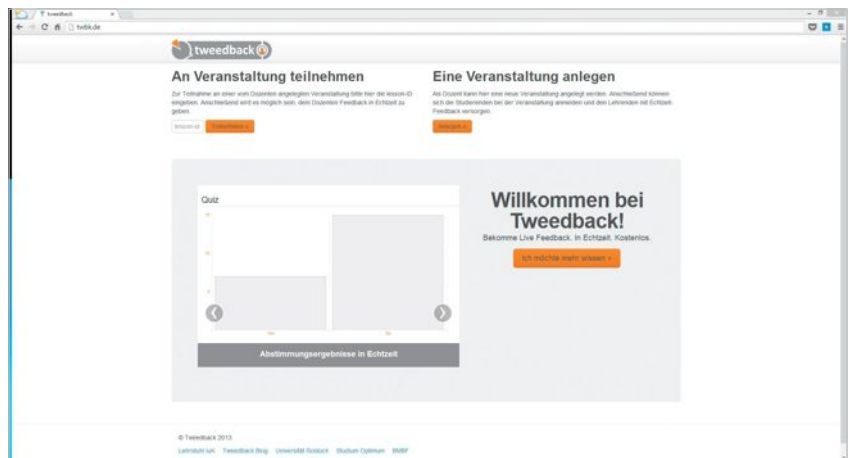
Tweedback

twbk.de

tweedback

An Veranstaltung teilnehmen

Zur Teilnahme an einer vom Dozenten angelegten Veranstaltung bitte hier die lesson-ID eingeben. Anschließend wird es möglich sein, dem Dozenten Feedback in Echtzeit zu geben.

lesson-id

Teilnehmen »

Eine Veranstaltung anlegen

Als Dozent kann hier eine neue Veranstaltung angelegt werden. Anschließend können sich die Studierenden bei der Veranstaltung anmelden und den Lehrenden mit Echtzeit-Feedback versorgen.

Anlegen »

Quiz

Abstimmungsergebnisse in Echtzeit

Willkommen bei Tweedback!

Bekomme Live Feedback. In Echtzeit. Kostenlos.

Ich möchte mehr wissen »

© Tweedback 2013

Lehrstuhl MMIS Tweedback Blog Universität Rostock Studium Optimum BMBF